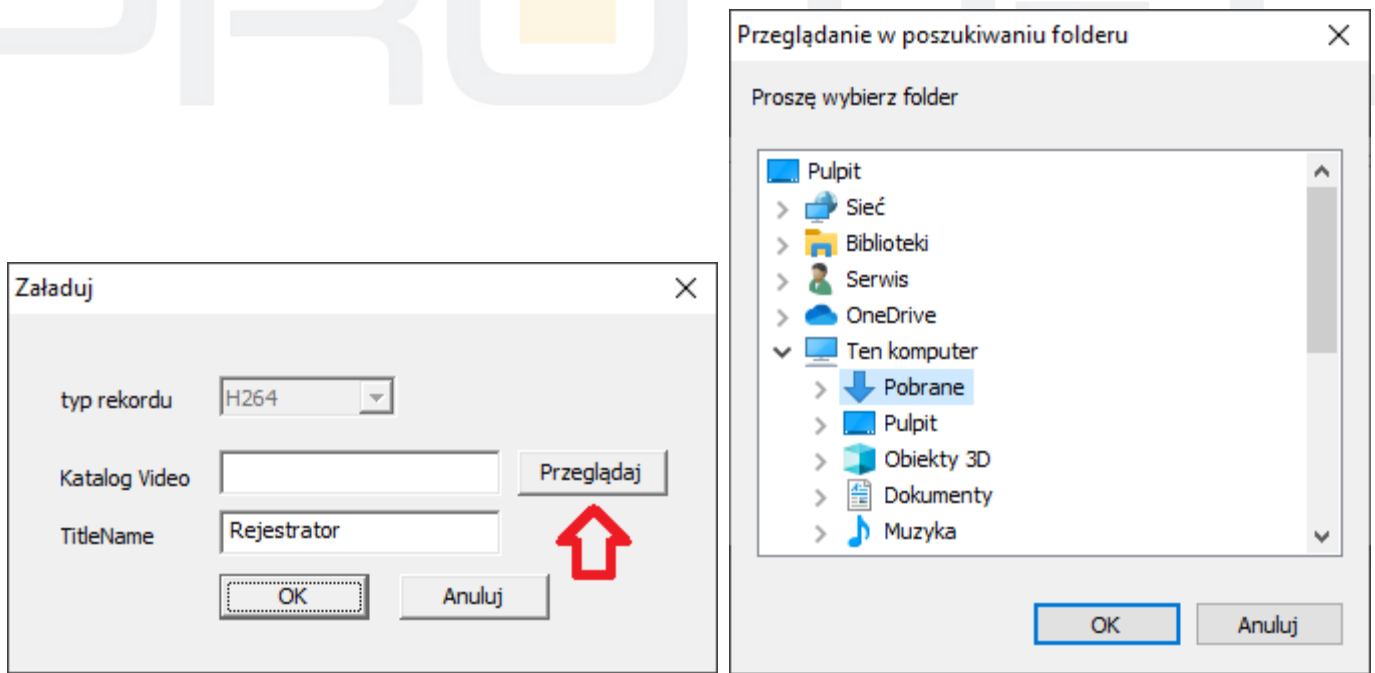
Załaduj

typ rekordu H264

Katalog Video Przeglądaj

TitleName Rejestrator

OK Anuluj

Przeglądanie w poszukiwaniu folderu

Proszę wybierz folder

Pulpit
Sieć
Biblioteki
Serwis
OneDrive
Ten komputer
Pobrane
Pulpit
Obiekty 3D
Dokumenty
Muzyka

OK Anuluj